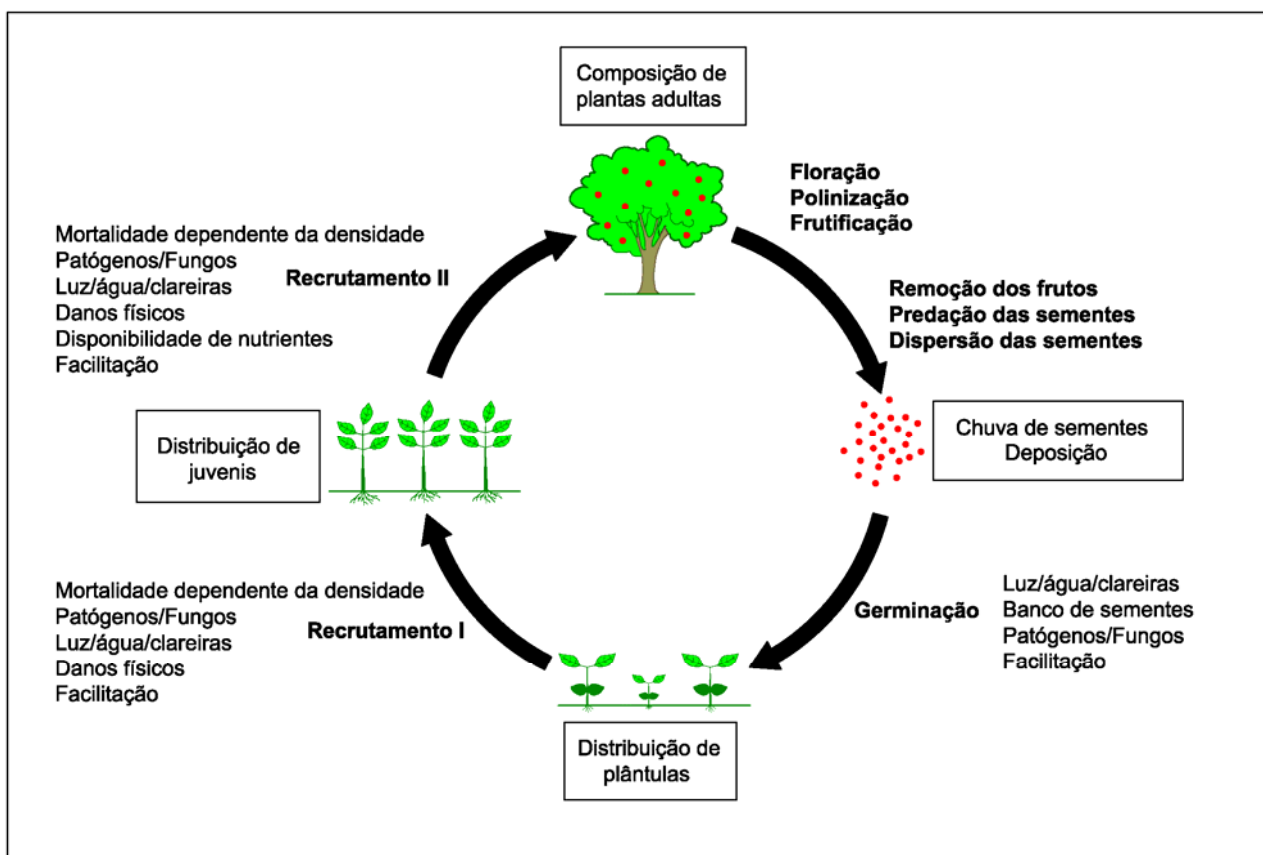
Composição de plantas adultas

Floração
Polinização
Frutificação

Remoção dos frutos
Predação das sementes
Dispersão das sementes

Chuva de sementes
Deposição

Germinação

Luz/água/clareiras
Banco de sementes
Patógenos/Fungos
Facilitação

Distribuição de plântulas

Recrutamento I

Mortalidade dependente da densidade
Patógenos/Fungos
Luz/água/clareiras
Danos físicos
Facilitação

Distribuição de juvenis

Recrutamento II

Mortalidade dependente da densidade
Patógenos/Fungos
Luz/água/clareiras
Danos físicos
Disponibilidade de nutrientes
Facilitação